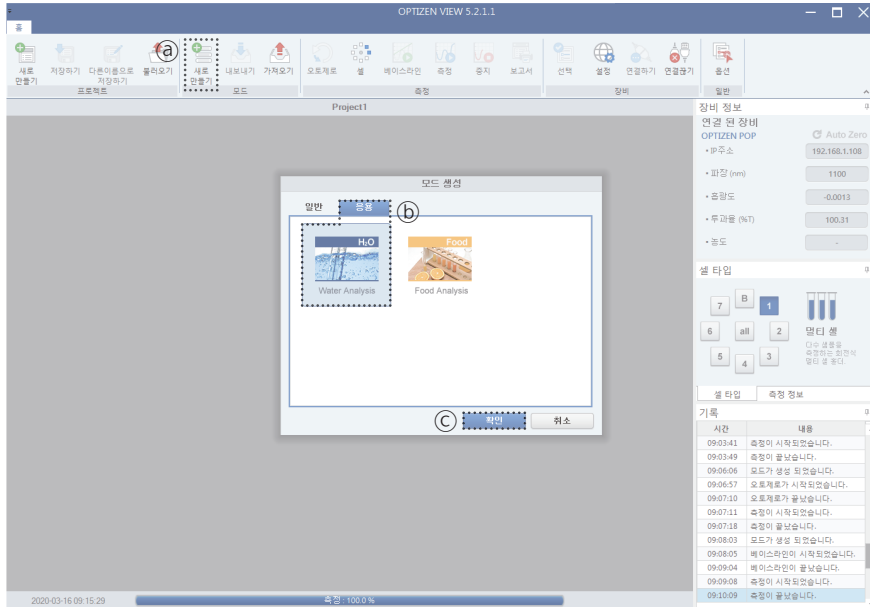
OPTIZEN VIEW 5.2.1.1

홈

새로 만들기 저장하기 다른이름으로 저장하기 불러오기
프로젝트
ⓐ
새로 만들기 내보내기 가져오기
모드
오토제로 셀 베이스라인 측정 중지 보고서
측정
선택 설정 연결하기 연결끊기
장비
옵션
일반

Project1

모드 생성
일반 응용 ⓑ
$H_2O$
Water Analysis
Food
Food Analysis
ⓒ 확인 취소

장비 정보
연결 된 장비
OPTIZEN POP Auto Zero
• IP주소 192.168.1.108
• 파장 (nm) 1100
• 흡광도 -0.0013
• 투과율 (%T) 100.31
• 농도 -

셀 타입
7 B 1
6 all 2
5 4 3
멀티 셀
다수 샘플을 측정하는 회전식 멀티 셀 홀더.
셀 타입 측정 정보

기록
| 시간 | 내용 |
|---|---|
| 09:03:41 | 측정이 시작되었습니다. |
| 09:03:49 | 측정이 끝났습니다. |
| 09:06:06 | 모드가 생성 되었습니다. |
| 09:06:57 | 오토제로가 시작되었습니다. |
| 09:07:10 | 오토제로가 끝났습니다. |
| 09:07:11 | 측정이 시작되었습니다. |
| 09:07:18 | 측정이 끝났습니다. |
| 09:08:03 | 모드가 생성 되었습니다. |
| 09:08:05 | 베이스라인이 시작되었습니다. |
| 09:09:04 | 베이스라인이 끝났습니다. |
| 09:09:08 | 측정이 시작되었습니다. |
| 09:10:09 | 측정이 끝났습니다. |

2020-03-16 09:15:29 측정 : 100.0 %